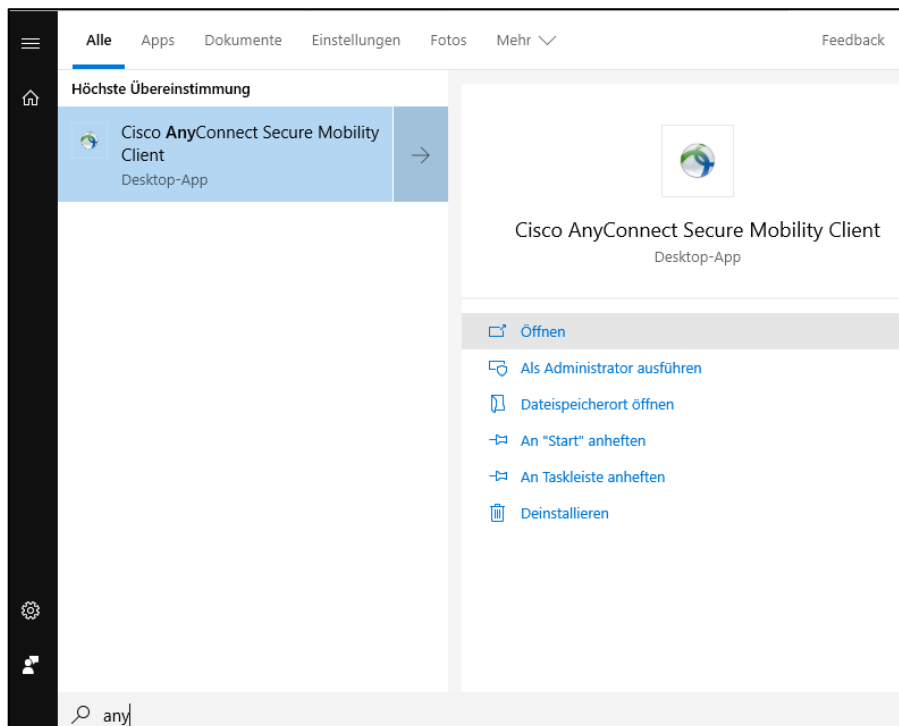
Alle Apps Dokumente Einstellungen Fotos Mehr Feedback

Höchste Übereinstimmung

Cisco AnyConnect Secure Mobility Client
Desktop-App

Cisco AnyConnect Secure Mobility Client
Desktop-App

Öffnen
Als Administrator ausführen
Dateispeicherort öffnen
An "Start" anheften
An Taskleiste anheften
Deinstallieren

any